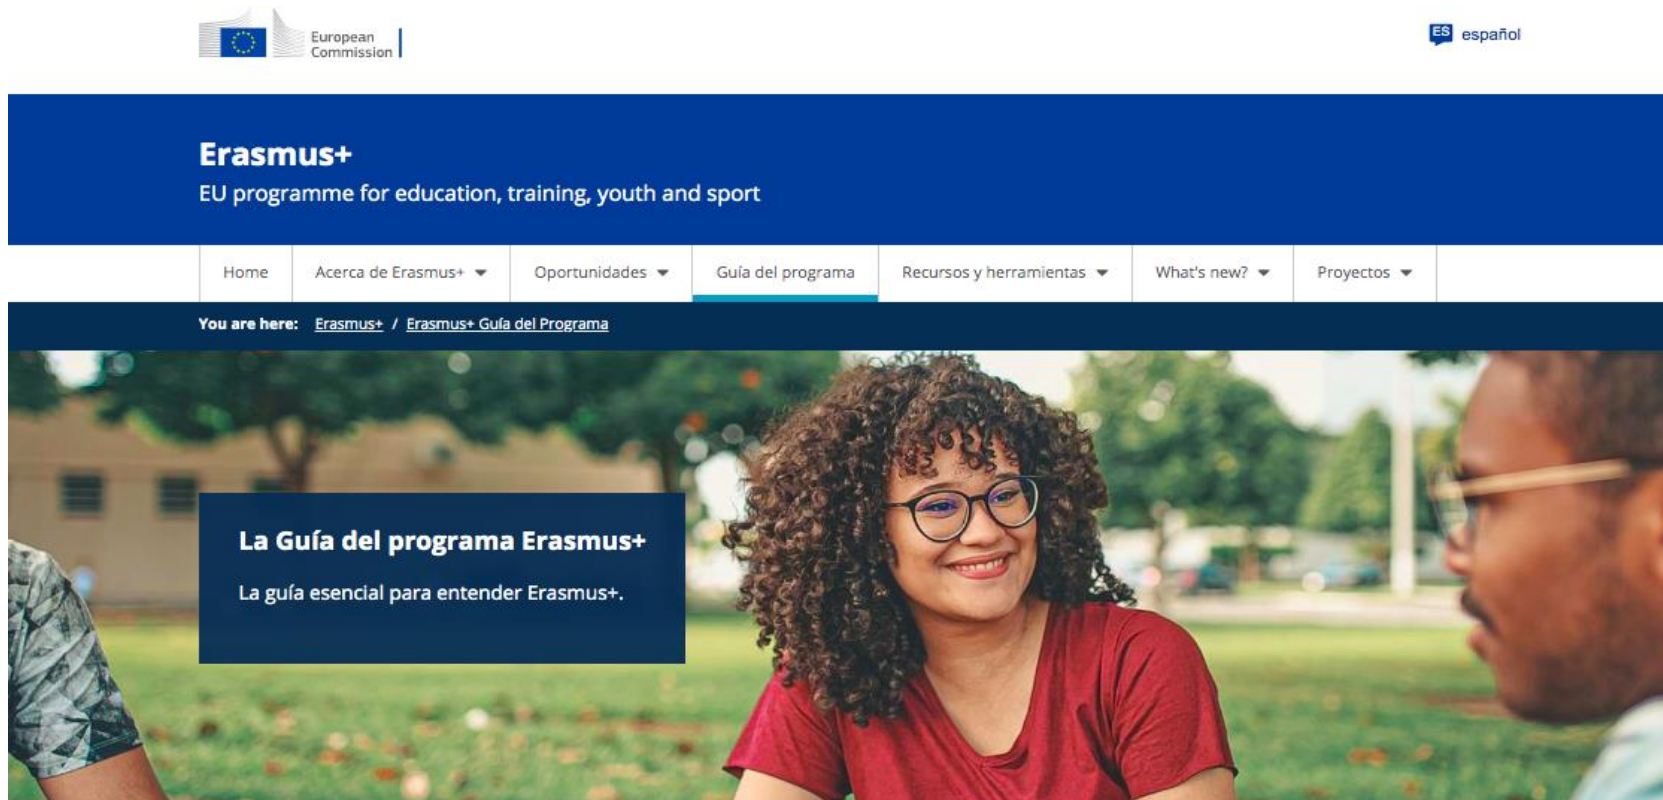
European Commission

ES español

Erasmus+

EU programme for education, training, youth and sport

Home | Acerca de Erasmus+ | Oportunidades | Guía del programa | Recursos y herramientas | What's new? | Proyectos

You are here: Erasmus+ / Erasmus+ Guía del Programa

La Guía del programa Erasmus+

La guía esencial para entender Erasmus+.